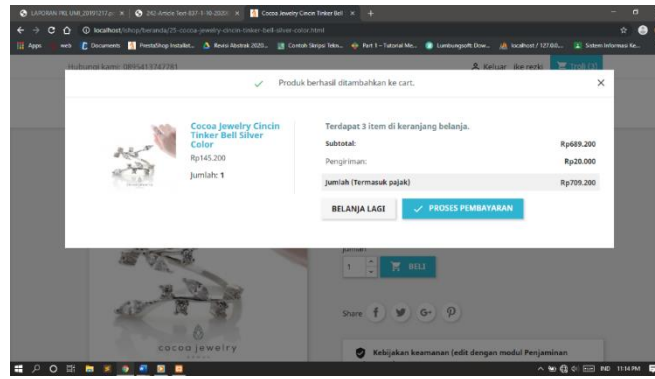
LAPORAN PKL UMI_20191217.p ×
242-Article Text-837-1-10-2020 ×
Cocoa Jewelry Cincin Tinker Bell ×
+

localhost/shop/beranda/25-cocoa-jewelry-cincin-tinker-bell-silver-color.html

Apps
web
Documents
PrestaShop Installat...
Revisi Abstrak 2020...
Contoh Skripsi Tekn...
Part 1 – Tutorial Me...
Lumbungsoft Dow...
localhost / 127.0.0....
Sistem Informasi Ke...

Hubungi kami: 0895413747781
Keluar ike rezki
Troli (3)

✓ Produk berhasil ditambahkan ke cart.

×

Cocoa Jewelry Cincin Tinker Bell Silver Color

Rp145.200

Jumlah: 1

Terdapat 3 item di keranjang belanja.

| Subtotal: | Rp689.200 |
|---|---|
| Pengiriman: | Rp20.000 |
| Jumlah (Termasuk pajak) | Rp709.200 |

BELANJA LAGI
✓ PROSES PEMBAYARAN

Jumlah

1

BELI

Share

cocoa jewelry

Kebijakan keamanan (edit dengan modul Penjaminan

IND 11:14 PM